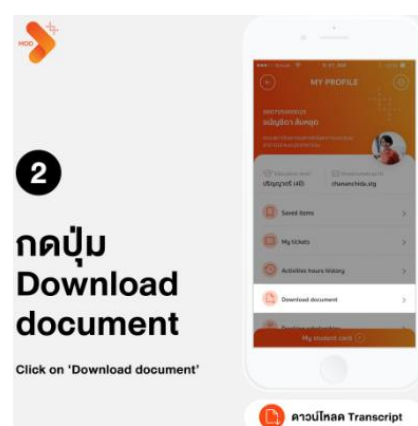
MOD

2

กดปุ่ม Download document

Click on 'Download document'

MY PROFILE

ชลัญธิดา สินทอง

ปริญญาตรี (4ปี)

chanan.chida.sitg

Saved items

My tickets

Activities hours history

Download document

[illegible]

My student card

ดาวน์โหลด Transcript